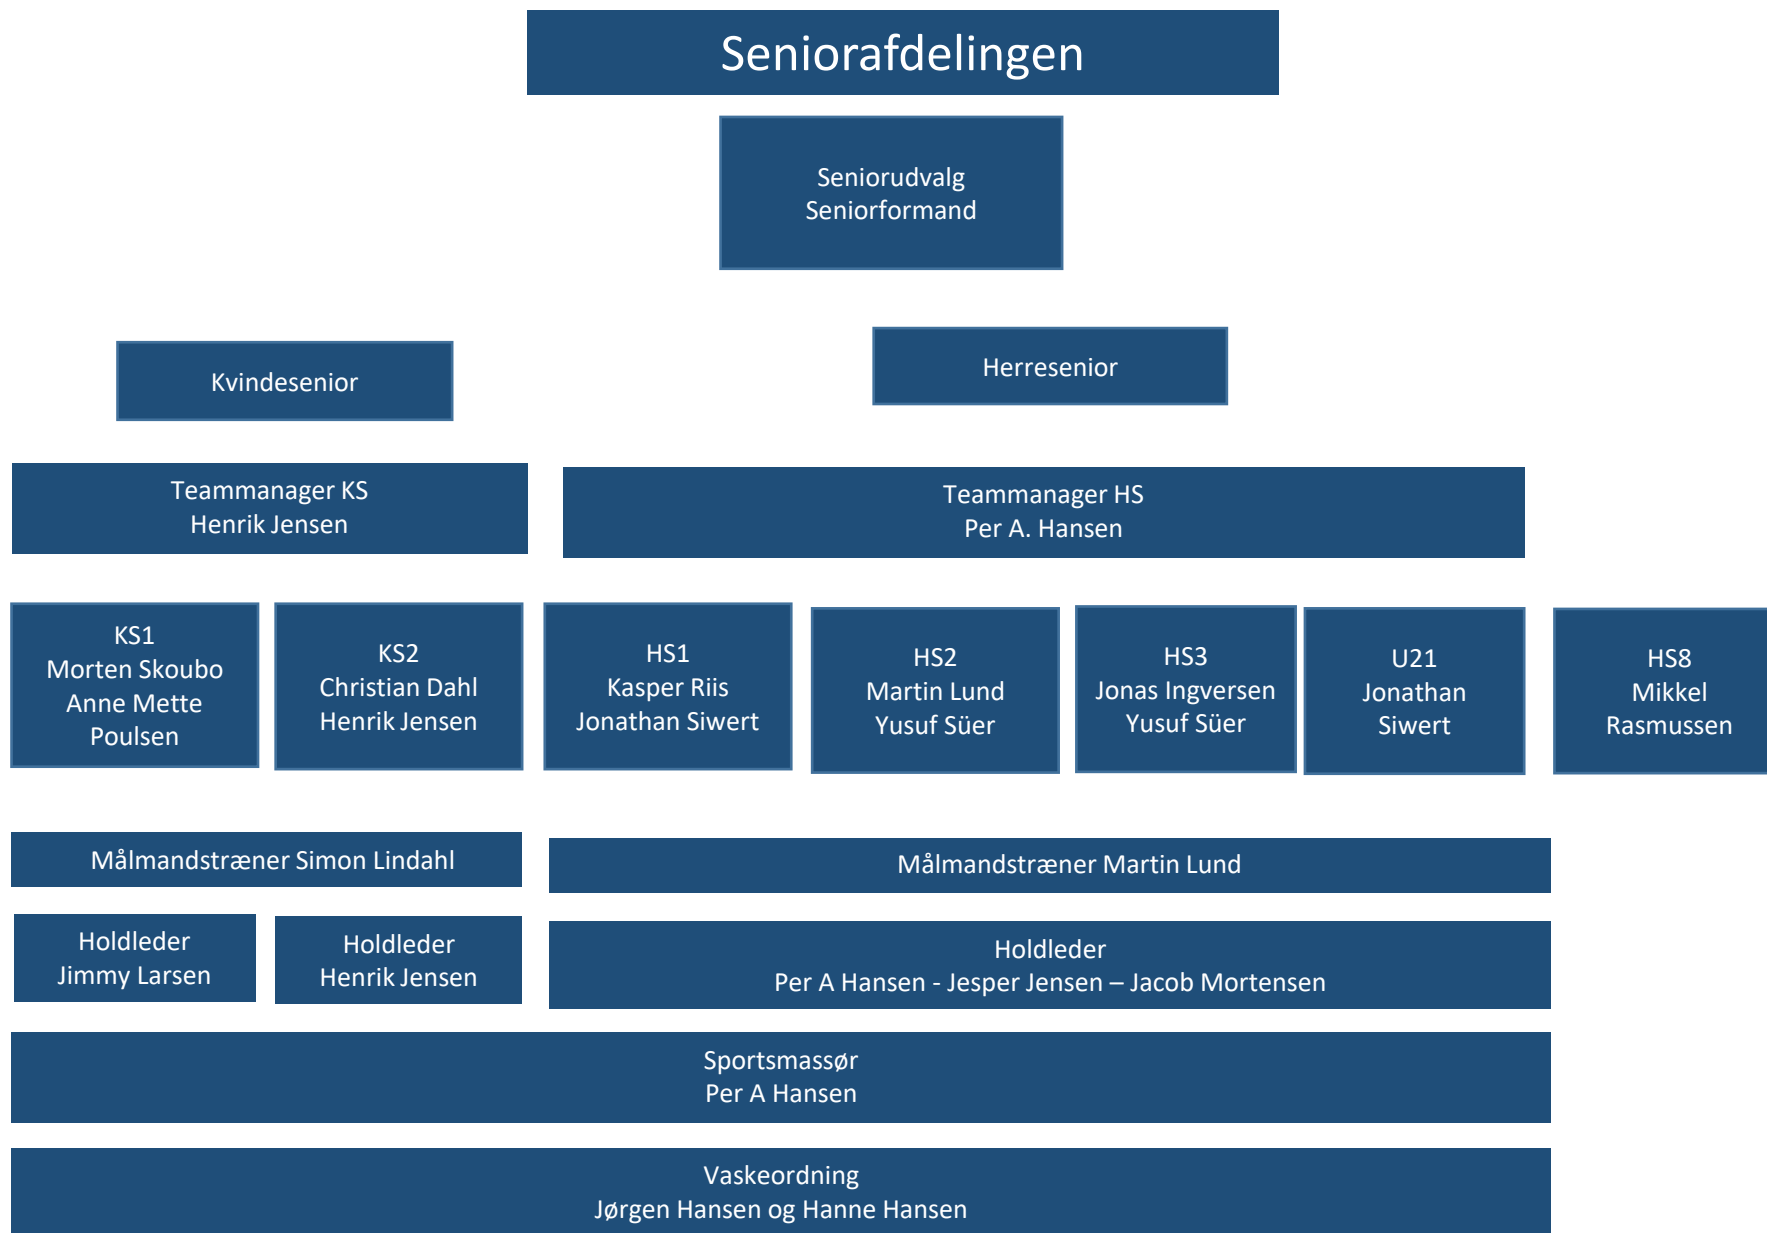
Seniorafdelingen

Seniorudvalg
Seniorformand

Kvindesenior

Herresenior

Teammanager KS
Henrik Jensen

Teammanager HS
Per A. Hansen

KS1
Morten Skoubo
Anne Mette Poulsen

KS2
Christian Dahl
Henrik Jensen

HS1
Kasper Riis
Jonathan Siwert

HS2
Martin Lund
Yusuf Süer

HS3
Jonas Ingversen
Yusuf Süer

U21
Jonathan Siwert

HS8
Mikkel Rasmussen

Målmandstræner Simon Lindahl

Målmandstræner Martin Lund

Holdleder
Jimmy Larsen

Holdleder
Henrik Jensen

Holdleder
Per A Hansen - Jesper Jensen – Jacob Mortensen

Sportsmassør
Per A Hansen

Vaskeordning
Jørgen Hansen og Hanne Hansen